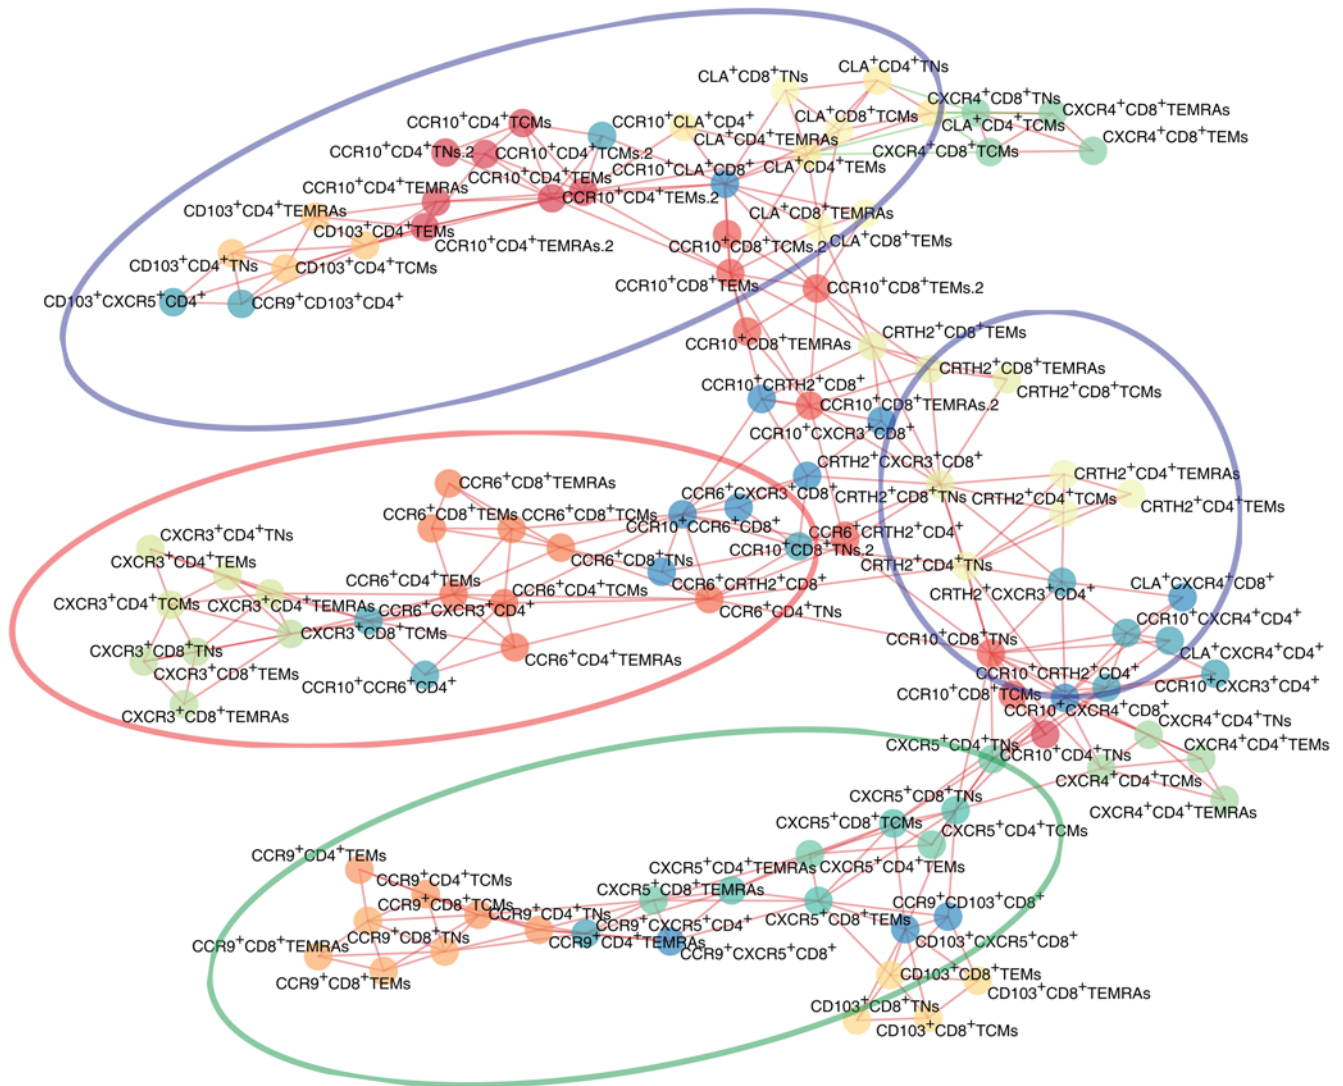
CLA$^+$CD4$^+$TNs
CLA$^+$CD8$^+$TNs
CXCR4$^+$CD8$^+$TNs
CXCR4$^+$CD8$^+$TEMRAs
CCR10$^+$CD4$^+$TCMs
CCR10$^+$CLA$^+$CD4$^+$
CLA$^+$CD8$^+$TCMs
CLA$^+$CD4$^+$TCMs
CXCR4$^+$CD8$^+$TEMs
CLA$^+$CD4$^+$TEMRAs
CCR10$^+$CD4$^+$TNs.2
CCR10$^+$CD4$^+$TCMs.2
CXCR4$^+$CD8$^+$TCMs
CCR10$^+$CLA$^+$CD8$^+$
CLA$^+$CD4$^+$TEMs
CCR10$^+$CD4$^+$TEMs
CCR10$^+$CD4$^+$TEMRAs
CCR10$^+$CD4$^+$TEMs.2
CD103$^+$CD4$^+$TEMRAs
CLA$^+$CD8$^+$TEMRAs
CD103$^+$CD4$^+$TEMs
CCR10$^+$CD4$^+$TEMRAs.2
CCR10$^+$CD8$^+$TCMs.2
CLA$^+$CD8$^+$TEMs
CD103$^+$CD4$^+$TNs
CD103$^+$CD4$^+$TCMs
CCR10$^+$CD8$^+$TEMs
CCR10$^+$CD8$^+$TEMs.2
CD103$^+$CXCR5$^+$CD4$^+$
CCR9$^+$CD103$^+$CD4$^+$
CRTH2$^+$CD8$^+$TEMs
CCR10$^+$CD8$^+$TEMRAs
CRTH2$^+$CD8$^+$TEMRAs
CCR10$^+$CRTH2$^+$CD8$^+$
CRTH2$^+$CD8$^+$TCMs
CCR10$^+$CD8$^+$TEMRAs.2
CCR10$^+$CXCR3$^+$CD8$^+$
CRTH2$^+$CXCR3$^+$CD8$^+$
CCR6$^+$CD8$^+$TEMRAs
CRTH2$^+$CD4$^+$TEMRAs
CCR6$^+$CXCR3$^+$CD8$^+$
CRTH2$^+$CD8$^+$TNs
CRTH2$^+$CD4$^+$TCMs
CRTH2$^+$CD4$^+$TEMs
CCR6$^+$CD8$^+$TEMs
CCR6$^+$CD8$^+$TCMs
CXCR3$^+$CD4$^+$TNs
CCR10$^+$CCR6$^+$CD8$^+$
CCR6$^+$CRTH2$^+$CD4$^+$
CCR10$^+$CD8$^+$TNs.2
CXCR3$^+$CD4$^+$TEMs
CCR6$^+$CD8$^+$TNs
CRTH2$^+$CD4$^+$TNs
CCR6$^+$CD4$^+$TEMs
CCR6$^+$CD4$^+$TCMs
CCR6$^+$CRTH2$^+$CD8$^+$
CRTH2$^+$CXCR3$^+$CD4$^+$
CLA$^+$CXCR4$^+$CD8$^+$
CXCR3$^+$CD4$^+$TCMs
CXCR3$^+$CD4$^+$TEMRAs
CCR6$^+$CXCR3$^+$CD4$^+$
CCR6$^+$CD4$^+$TNs
CCR10$^+$CXCR4$^+$CD4$^+$
CXCR3$^+$CD8$^+$TCMs
CCR10$^+$CD8$^+$TNs
CLA$^+$CXCR4$^+$CD4$^+$
CXCR3$^+$CD8$^+$TNs
CCR6$^+$CD4$^+$TEMRAs
CCR10$^+$CRTH2$^+$CD4$^+$
CXCR3$^+$CD8$^+$TEMs
CCR10$^+$CCR6$^+$CD4$^+$
CCR10$^+$CXCR3$^+$CD4$^+$
CCR10$^+$CD8$^+$TCMs
CXCR3$^+$CD8$^+$TEMRAs
CCR10$^+$CXCR4$^+$CD8$^+$
CXCR4$^+$CD4$^+$TNs
CXCR5$^+$CD4$^+$TNs
CCR10$^+$CD4$^+$TNs
CXCR4$^+$CD4$^+$TEMs
CXCR4$^+$CD4$^+$TCMs
CXCR5$^+$CD8$^+$TNs
CXCR4$^+$CD4$^+$TEMRAs
CXCR5$^+$CD8$^+$TCMs
CXCR5$^+$CD4$^+$TCMs
CCR9$^+$CD4$^+$TEMs
CXCR5$^+$CD4$^+$TEMRAs
CXCR5$^+$CD4$^+$TEMs
CCR9$^+$CD4$^+$TCMs
CXCR5$^+$CD8$^+$TEMRAs
CCR9$^+$CD8$^+$TCMs
CCR9$^+$CD4$^+$TNs
CCR9$^+$CD103$^+$CD8$^+$
CCR9$^+$CXCR5$^+$CD4$^+$
CXCR5$^+$CD8$^+$TEMs
CCR9$^+$CD8$^+$TEMRAs
CCR9$^+$CD8$^+$TNs
CCR9$^+$CD4$^+$TEMRAs
CD103$^+$CXCR5$^+$CD8$^+$
CCR9$^+$CXCR5$^+$CD8$^+$
CD103$^+$CD8$^+$TEMs
CCR9$^+$CD8$^+$TEMs
CD103$^+$CD8$^+$TEMRAs
CD103$^+$CD8$^+$TNs
CD103$^+$CD8$^+$TCMs